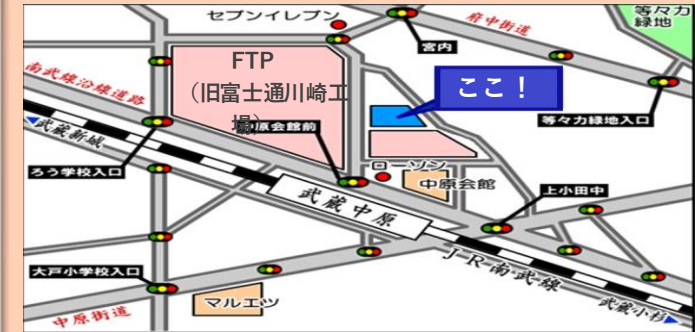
セブンイレブン

府中街道

等々力緑地

宮内

南武線沿線道路

FTP
（旧富士通川崎工場）

ここ！

等々力緑地入口

武蔵新城

中原会館前

ろう学校入口

ローソン

中原会館

上小田中

武蔵中原

JR南武線

大戸小学校入口

マルエツ

中原街道

武蔵小杉